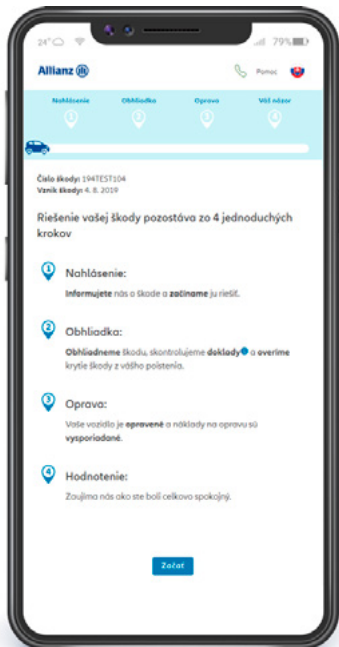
24°C 79%

Allianz

Pomoc

Nahlásenie Obhliadka Oprava Váš názor

1 2 3 4

Číslo škody: 194TEST104
Vznik škody: 4. 8. 2019

Riešenie vašej škody pozostáva zo 4 jednoduchých krokov

1 Nahlásenie:

Informujete nás o škode a začíname ju riešiť.

2 Obhliadka:

Obhliadneme škodu, skontrolujeme doklady a overíme krytie škody z vášho poistenia.

3 Oprava:

Vaše vozidlo je opravené a náklady na opravu sú vysporiadané.

4 Hodnotenie:

Zaujíma nás ako ste boli celkovo spokojný.

Začať